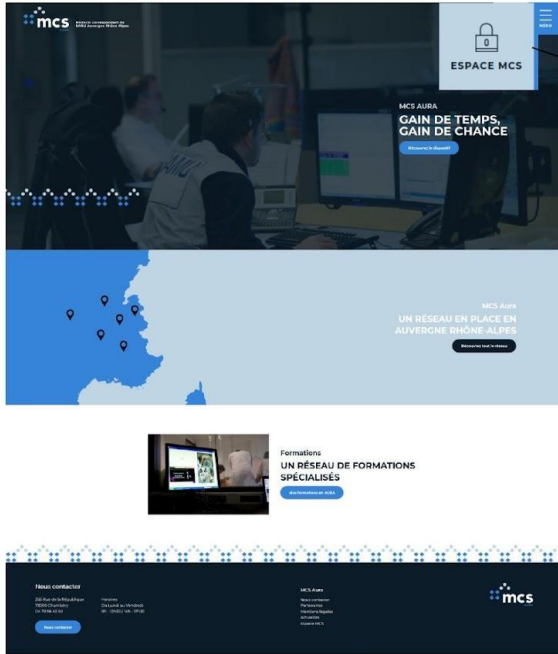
mcs Réseau correspondant du SAMU Auvergne Rhône-Alpes

ESPACE MCS

MENU

MCS AURA
GAIN DE TEMPS, GAIN DE CHANCE

Découvrir le dispositif

MCS Aura
UN RÉSEAU EN PLACE EN AUVERGNE RHÔNE-ALPES

Découvrir tout le réseau

Formations
UN RÉSEAU DE FORMATIONS SPÉCIALISÉS

Les formations en AURA

Nous contacter

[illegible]

Horaires
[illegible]

Nous contacter

MCS Aura
Nous contacter
Partenaires
Mentions légales
Actualités
Espace MCS

mcs